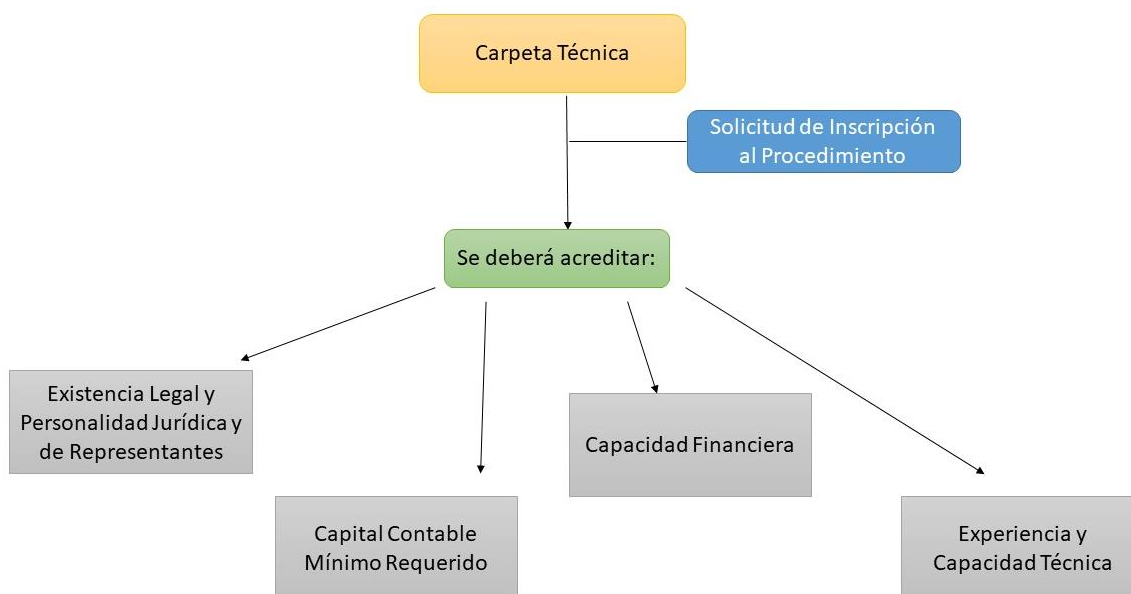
Carpeta Técnica

Solicitud de Inscripción al Procedimiento

Se deberá acreditar:

Existencia Legal y Personalidad Jurídica y de Representantes

Capital Contable Mínimo Requerido

Capacidad Financiera

Experiencia y Capacidad Técnica